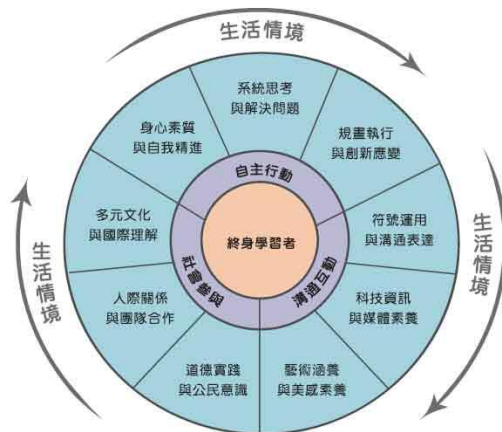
生活情境

生活情境

生活情境

終身學習者

自主行動

溝通互動

社會參與

系統思考與解決問題

規畫執行與創新應變

符號運用與溝通表達

科技資訊與媒體素養

藝術涵養與美感素養

道德實踐與公民意識

人際關係與團隊合作

多元文化與國際理解

身心素質與自我精進